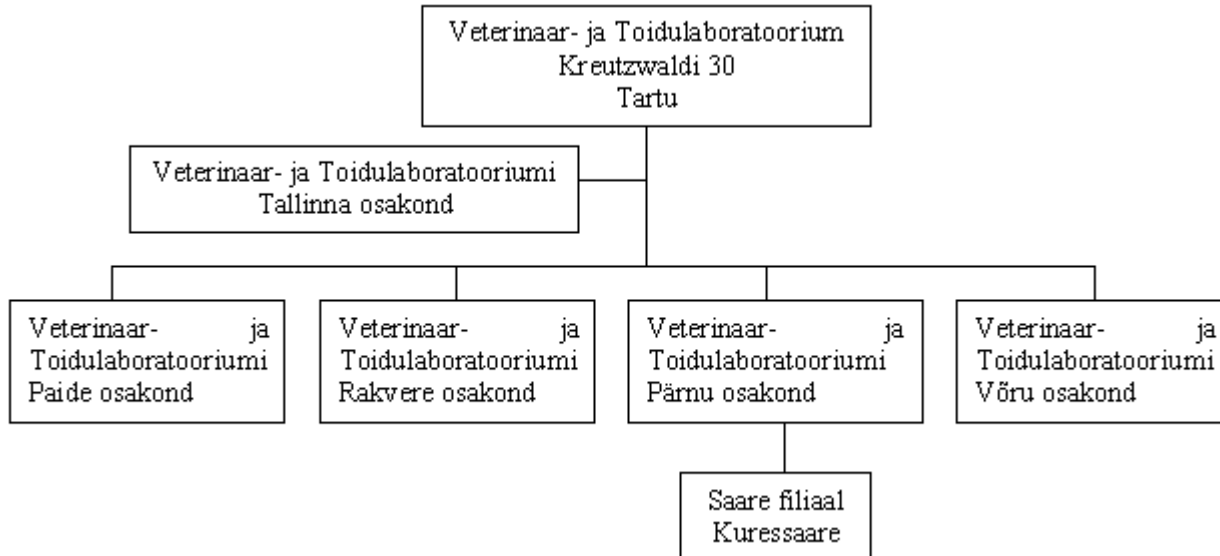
Veterinaar- ja Toidulaboratoorium
Kreutzwaldi 30
Tartu

Veterinaar- ja Toidulaboratooriumi
Tallinna osakond

Veterinaar- ja Toidulaboratooriumi Paide osakond

Veterinaar- ja Toidulaboratooriumi Rakvere osakond

Veterinaar- ja Toidulaboratooriumi Pärnu osakond

Veterinaar- ja Toidulaboratooriumi Võru osakond

Saare filiaal
Kuressaare